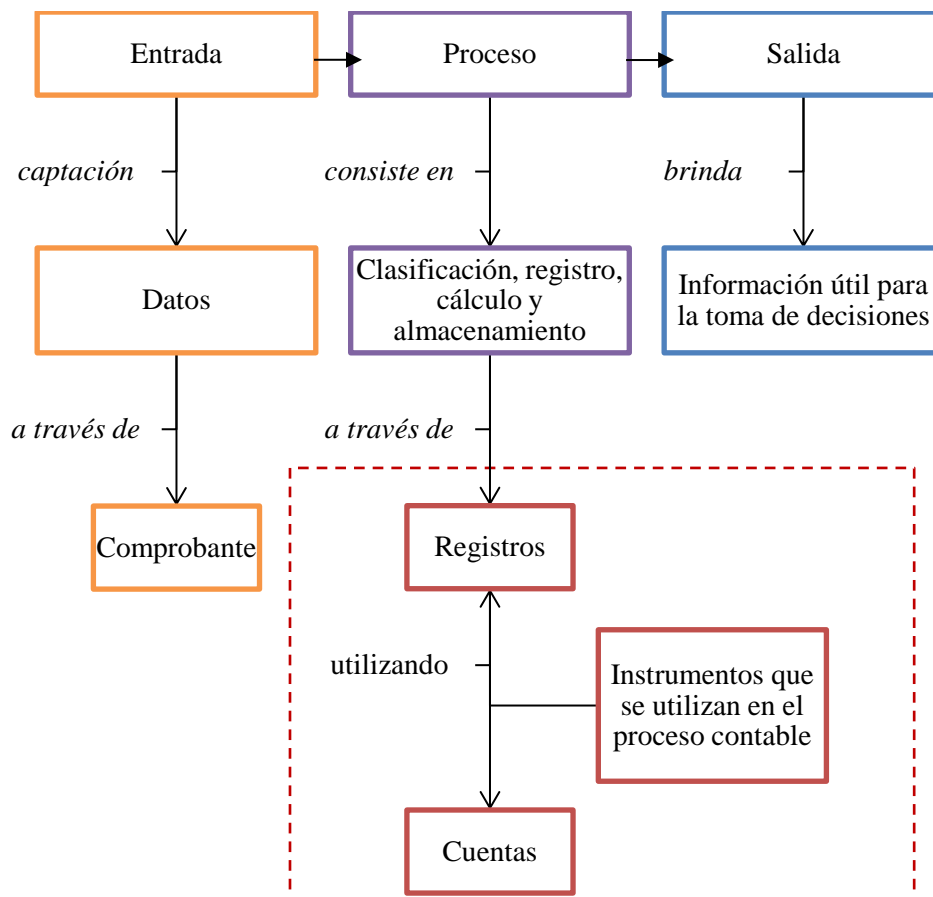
Entrada

Proceso

Salida

captación

consiste en

brinda

Datos

Clasificación, registro, cálculo y almacenamiento

Información útil para la toma de decisiones

a través de

a través de

Comprobante

Registros

utilizando

Instrumentos que se utilizan en el proceso contable

Cuentas